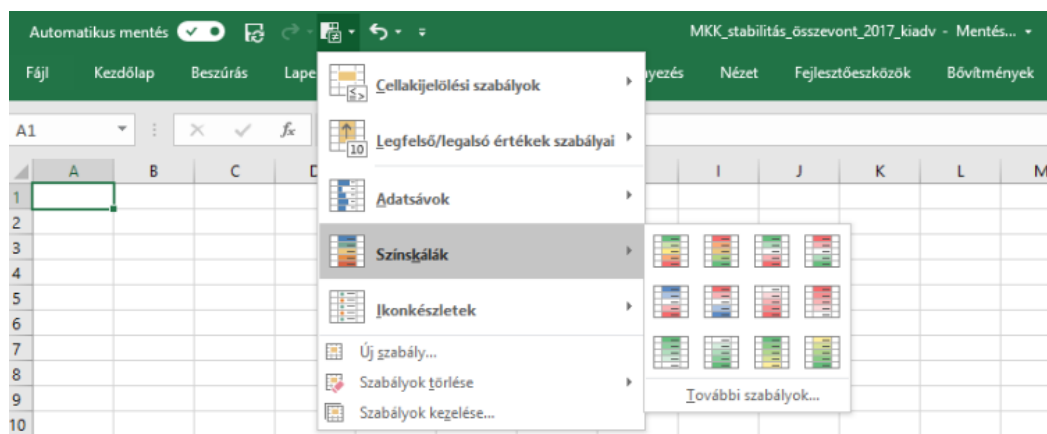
Automatikus mentés

MKK_stabilitás_összevont_2017_kiadv - Mentés...

Fájl Kezdőlap Beszúrás Lape

yezés Nézet Fejlesztőeszközök Bővítmények

A1

$f_x$

A B C D I J K L M

1
2
3
4
5
6
7
8
9
10

Cellakijelölési szabályok

Legfelső/legalsó értékek szabályai

10

Adatsávok

Színskálák

Ikonkészletek

Új szabály...

Szabályok törlése

Szabályok kezelése...

További szabályok...